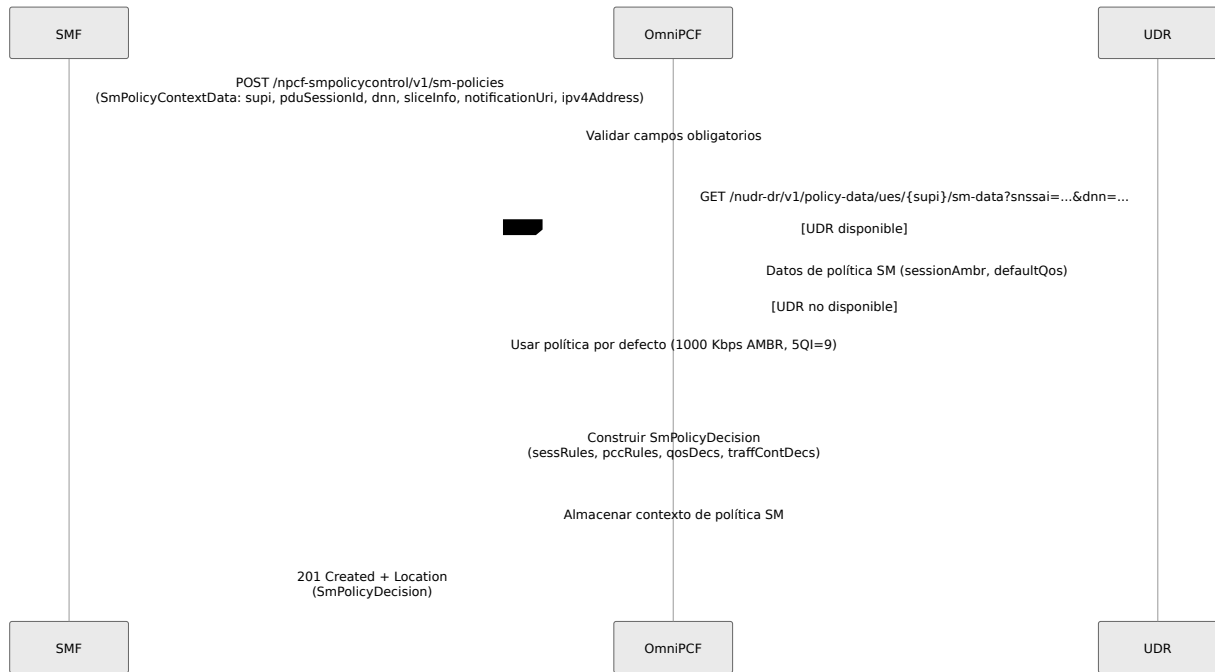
SMF

OmniPCF

UDR

POST /npcf-smpolicycontrol/v1/sm-policies
(SmPolicyContextData: supi, pduSessionId, dnn, sliceInfo, notificationUri, ipv4Address)

Validar campos obligatorios

GET /nudr-dr/v1/policy-data/ues/{supi}/sm-data?snssai=...&dnn=...

[UDR disponible]

Datos de política SM (sessionAmbr, defaultQos)

[UDR no disponible]

Usar política por defecto (1000 Kbps AMBR, 5QI=9)

Construir SmPolicyDecision
(sessRules, pccRules, qosDecs, traffContDecs)

Almacenar contexto de política SM

201 Created + Location
(SmPolicyDecision)

SMF

OmniPCF

UDR